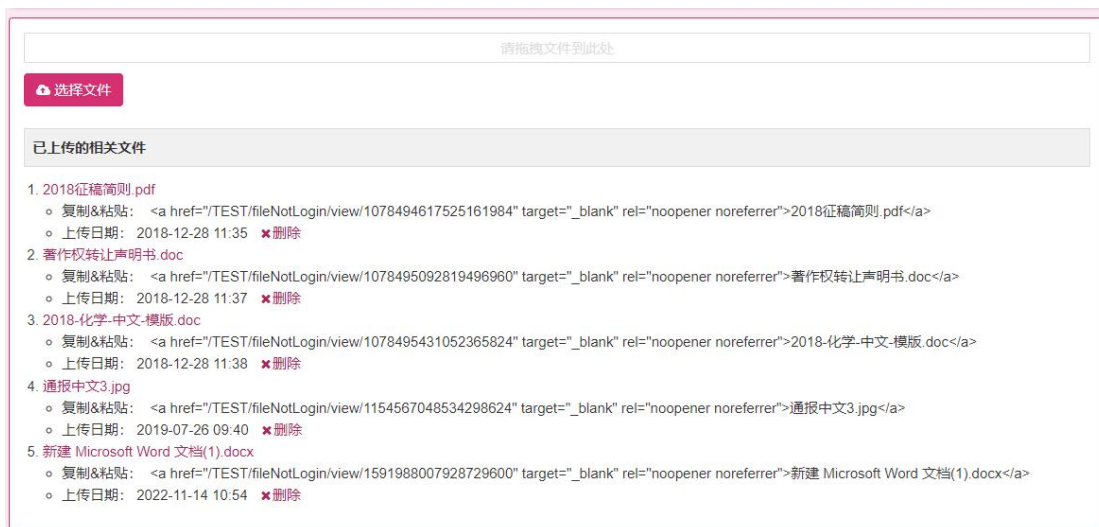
请拖拽文件到此处

选择文件

已上传的相关文件

1. 2018征稿简则.pdf
- 复制&粘贴： <a href="/TEST/fileNotLogin/view/1078494617525161984" target="_blank" rel="noopener noreferrer">2018征稿简则.pdf</a>
- 上传日期： 2018-12-28 11:35 ✖删除

2. 著作权转让声明书.doc
- 复制&粘贴： <a href="/TEST/fileNotLogin/view/1078495092819496960" target="_blank" rel="noopener noreferrer">著作权转让声明书.doc</a>
- 上传日期： 2018-12-28 11:37 ✖删除

3. 2018-化学-中文-模版.doc
- 复制&粘贴： <a href="/TEST/fileNotLogin/view/1078495431052365824" target="_blank" rel="noopener noreferrer">2018-化学-中文-模版.doc</a>
- 上传日期： 2018-12-28 11:38 ✖删除

4. 通报中文3.jpg
- 复制&粘贴： <a href="/TEST/fileNotLogin/view/1154567048534298624" target="_blank" rel="noopener noreferrer">通报中文3.jpg</a>
- 上传日期： 2019-07-26 09:40 ✖删除

5. 新建 Microsoft Word 文档(1).docx
- 复制&粘贴： <a href="/TEST/fileNotLogin/view/1591988007928729600" target="_blank" rel="noopener noreferrer">新建 Microsoft Word 文档(1).docx</a>
- 上传日期： 2022-11-14 10:54 ✖删除